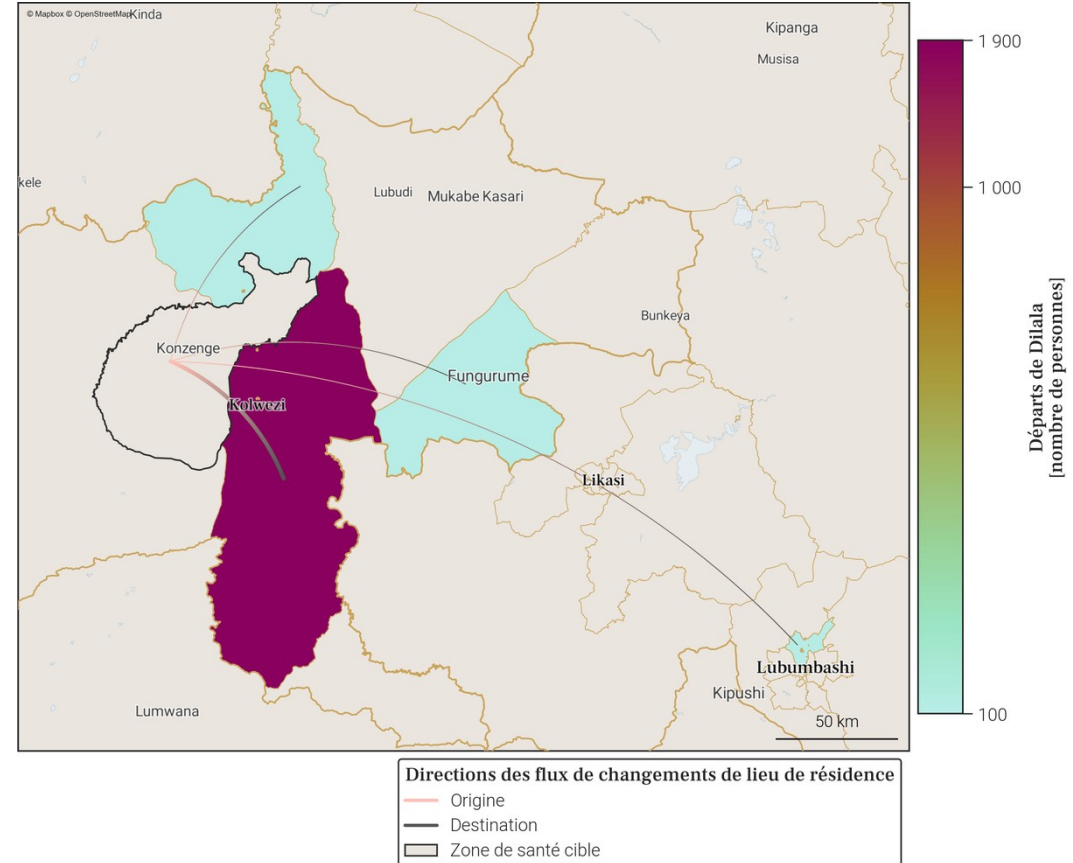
© Mapbox © OpenStreetMap Kinda

Kipanga
Musisa

kele
Lubudi
Mukabe Kasari

Bunkeya

Konzenge
Fungurume
Kolwezi

Likasi

Lubumbashi
Kipushi
Lumwana

50 km

1 900
1 000
100

Départs de Dilala
[nombre de personnes]

Directions des flux de changements de lieu de résidence
Origine
Destination
Zone de santé cible